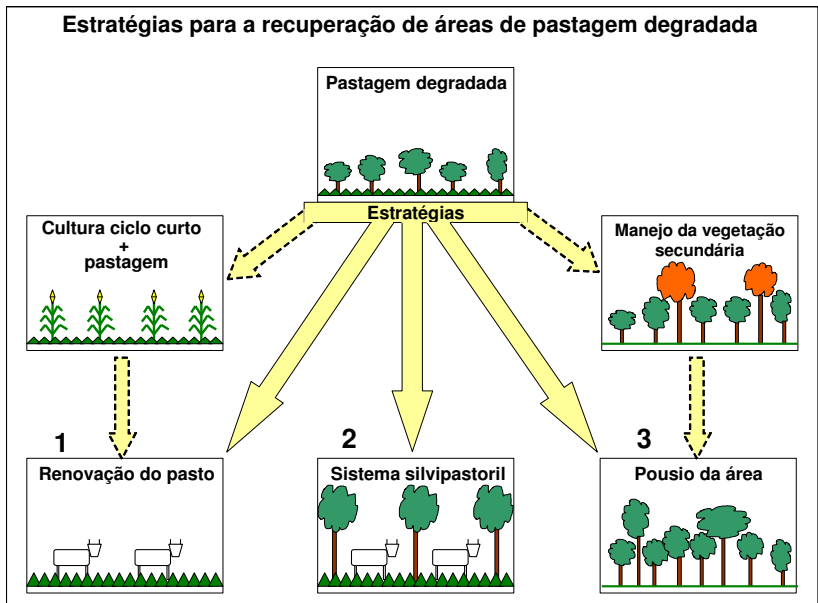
Estratégias para a recuperação de áreas de pastagem degradada

Pastagem degradada

Estratégias

Cultura ciclo curto + pastagem

Manejo da vegetação secundária

1

Renovação do pasto

2

Sistema silvipastoril

3

Pousio da área